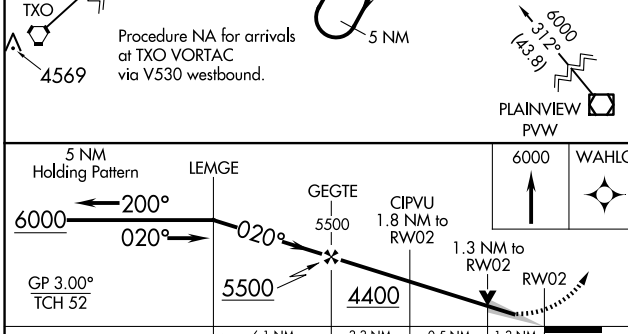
TXO

4569

Procedure NA for arrivals at TXO VORTAC via V530 westbound.

5 NM

6000
312°
(43.8)

PLAINVIEW
PVW

5 NM
Holding Pattern

LEMGE

200°
6000
020°

020°

GEGTE
5500

5500

CIPVU
1.8 NM to
RW02

4400

1.3 NM to
RW02

RW02

GP 3.00°
TCH 52

6000

WAHLC